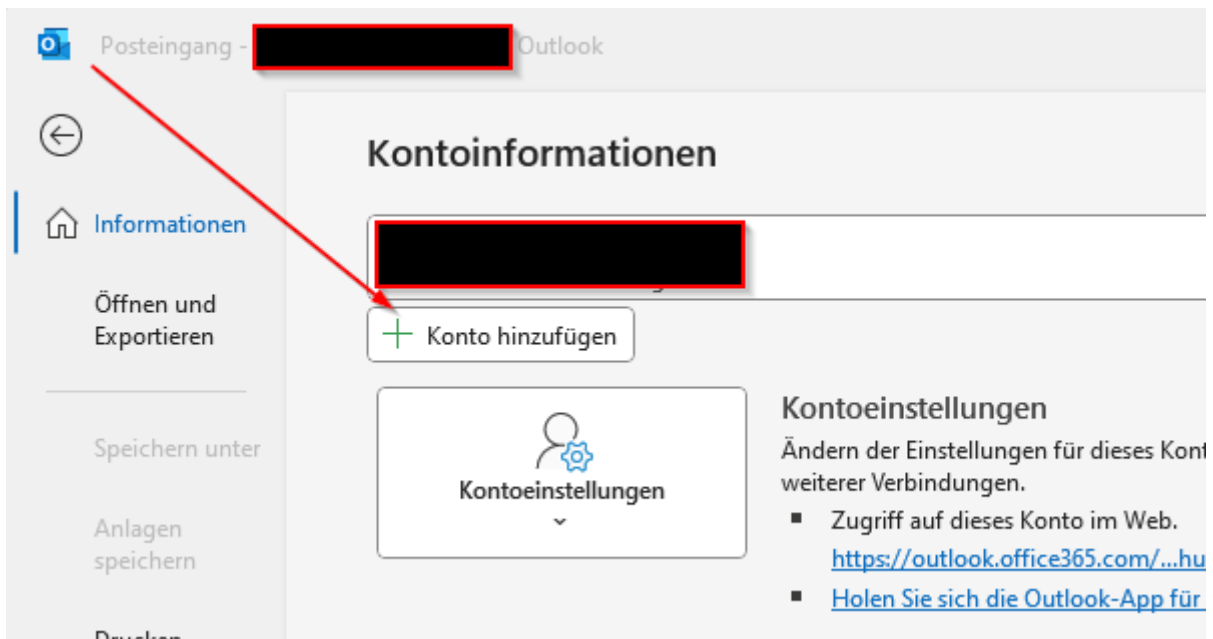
Posteingang - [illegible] Outlook

Informationen

Öffnen und Exportieren

Speichern unter

Anlagen speichern

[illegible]

Kontoinformationen

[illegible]

Konto hinzufügen

Kontoeinstellungen

Kontoeinstellungen

Ändern der Einstellungen für dieses Kont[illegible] weiterer Verbindungen.

■ Zugriff auf dieses Konto im Web. https://outlook.office365.com/...hu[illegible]

■ Holen Sie sich die Outlook-App für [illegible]